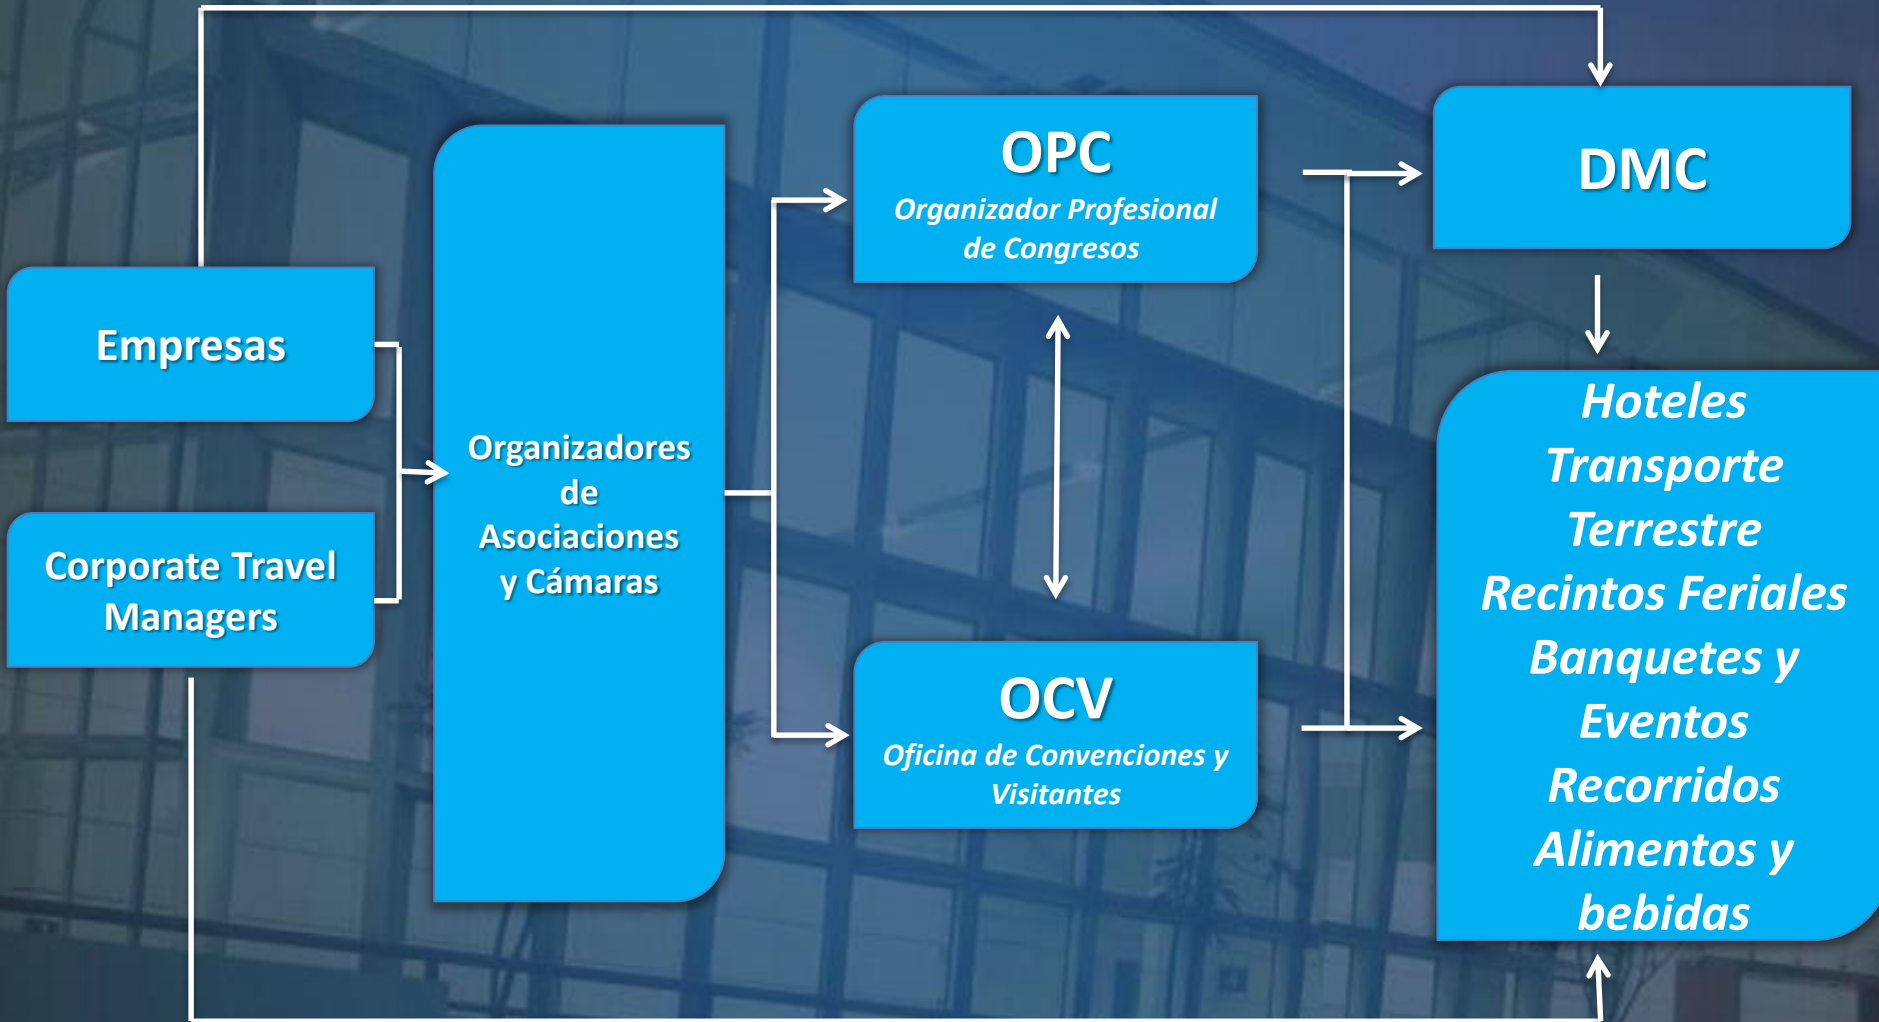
Empresas

Corporate Travel Managers

Organizadores de Asociaciones y Cámaras

OPC
Organizador Profesional de Congresos

OCV
Oficina de Convenciones y Visitantes

DMC

Hoteles
Transporte Terrestre
Recintos Feriales
Banquetes y Eventos
Recorridos
Alimentos y bebidas